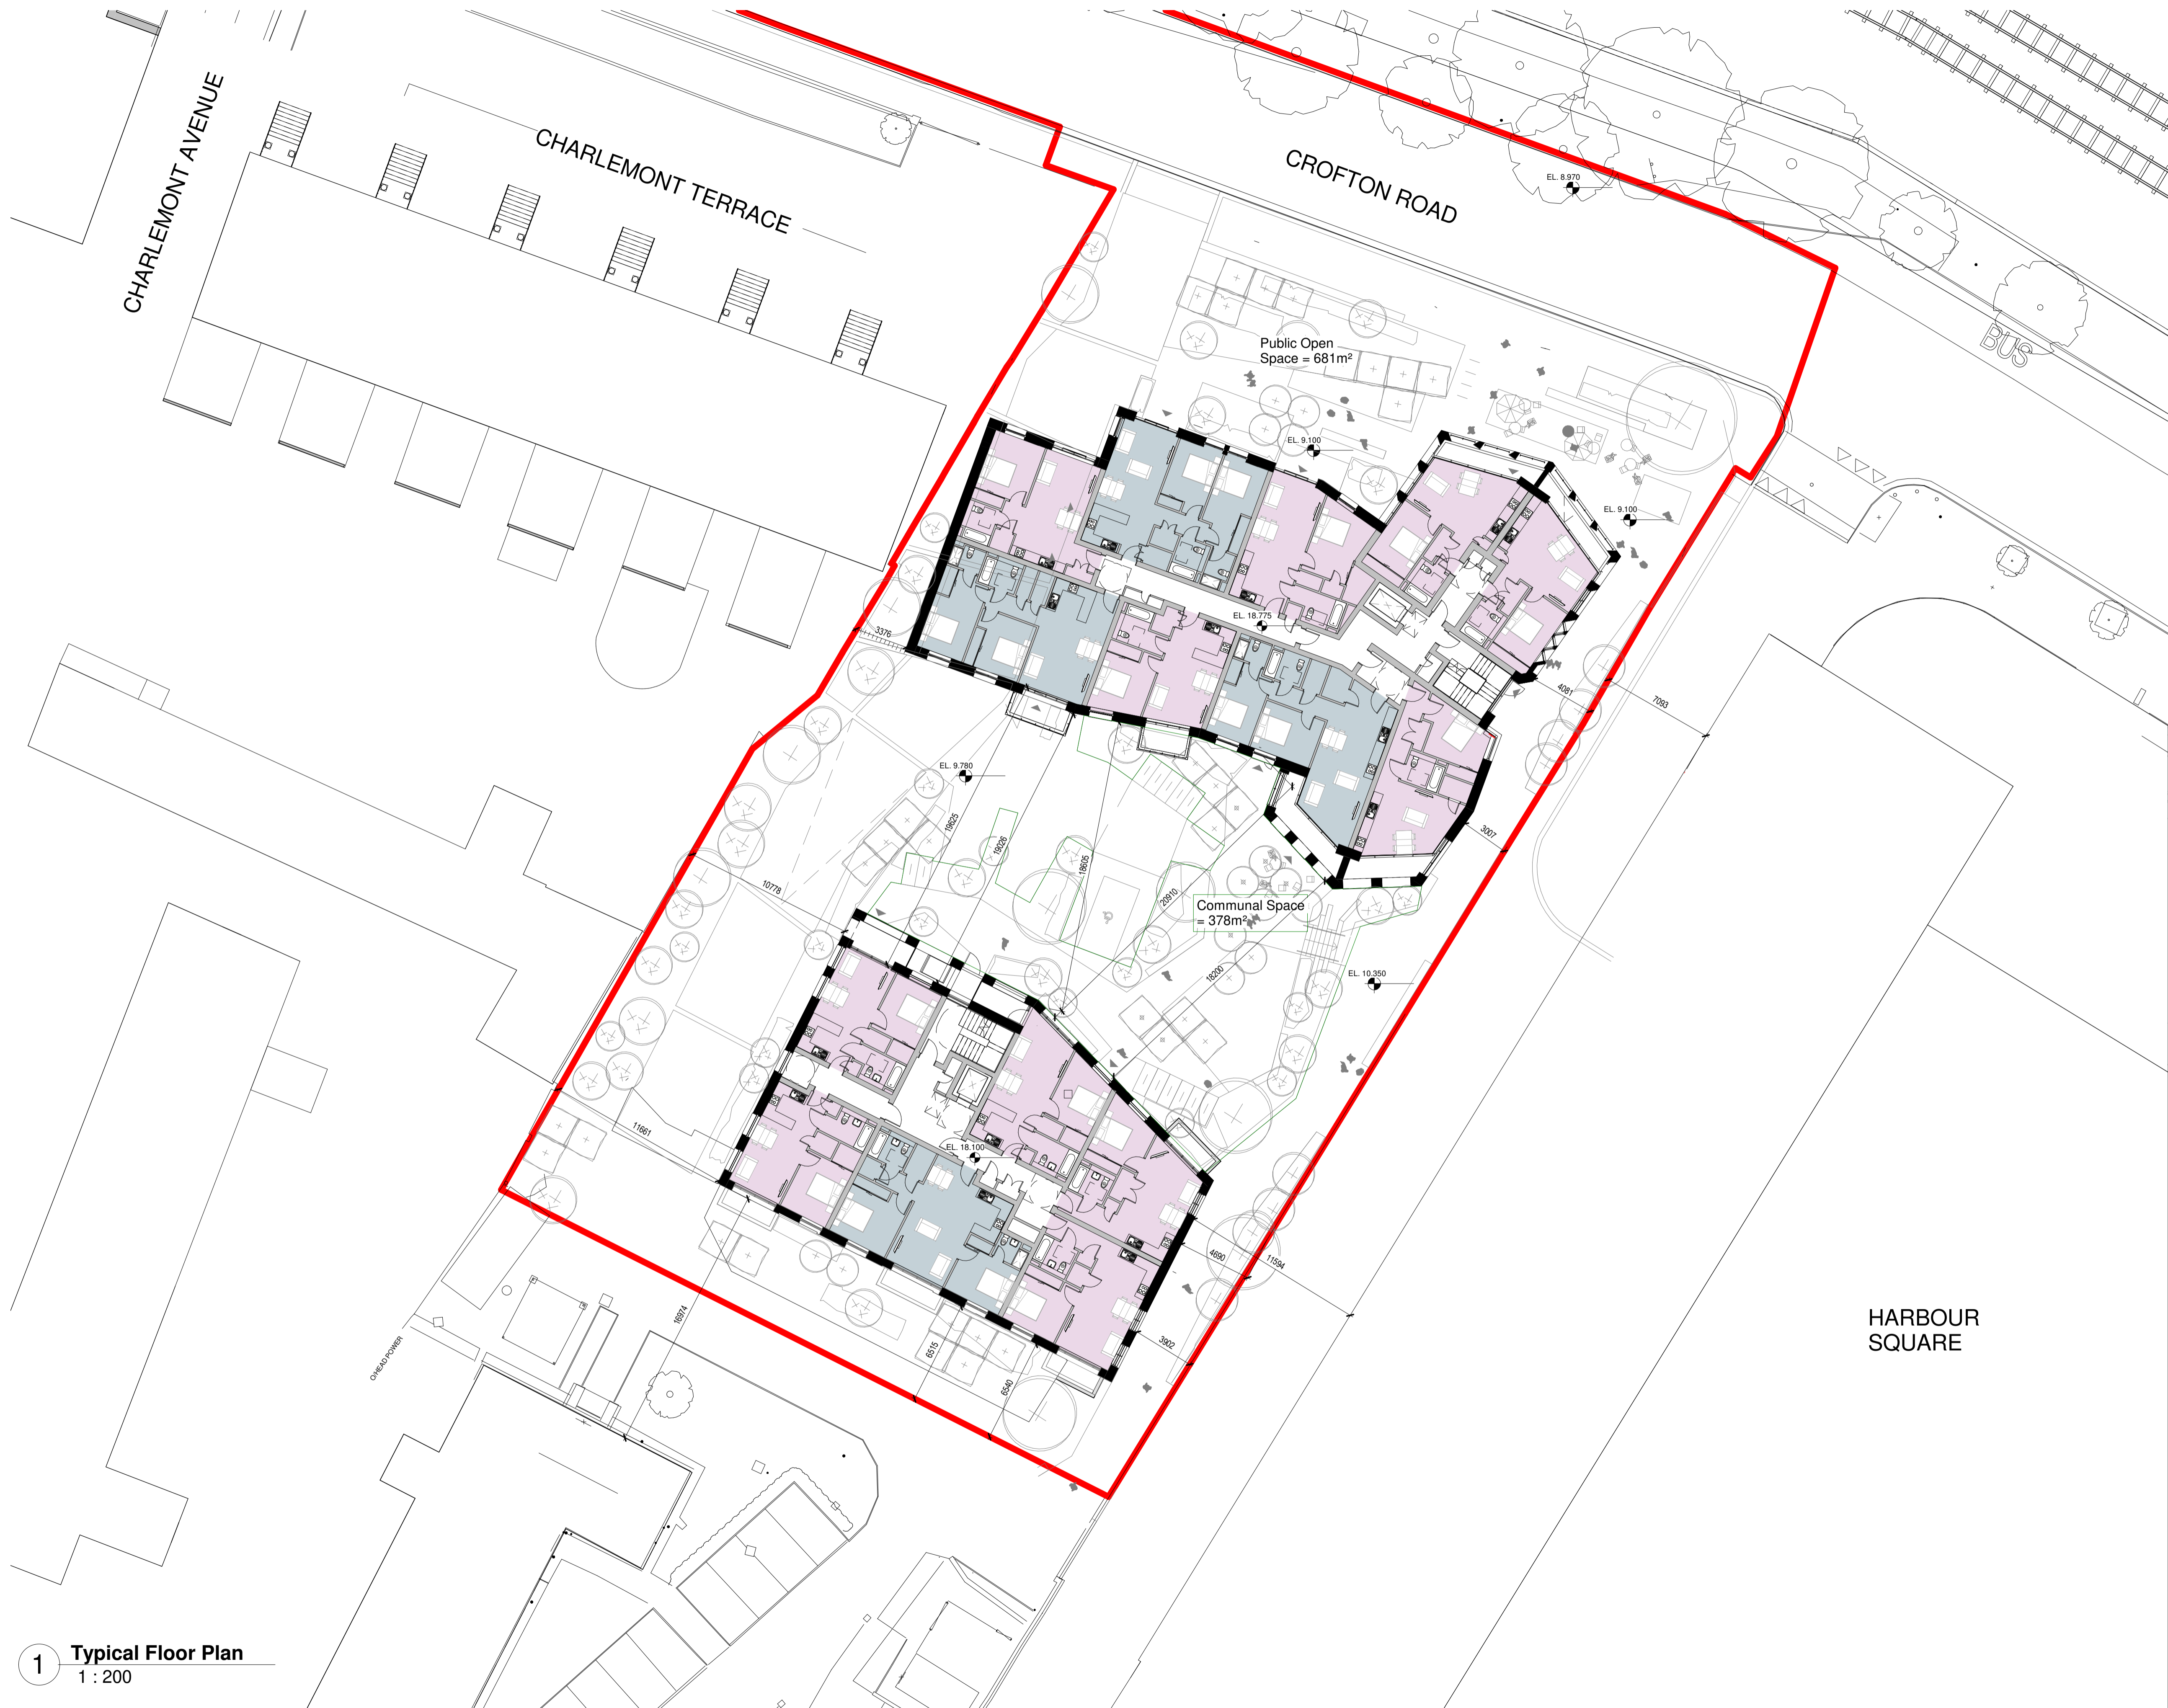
CHARLEMONT AVENUE

CHARLEMONT TERRACE

CROFTON ROAD

EL. 8.970

BUS

Public Open Space = 681m²

EL. 9.100

EL. 9.100

EL. 18.775

3376

4061

7093

EL. 9.780

19625

19026

18605

20910

3007

10778

Communal Space = 378m²

18200

EL. 10.350

11661

EL. 18.100

4690

11694

3902

16974

6515

6540

O/HEAD POWER

HARBOUR SQUARE

1 Typical Floor Plan
1 : 200